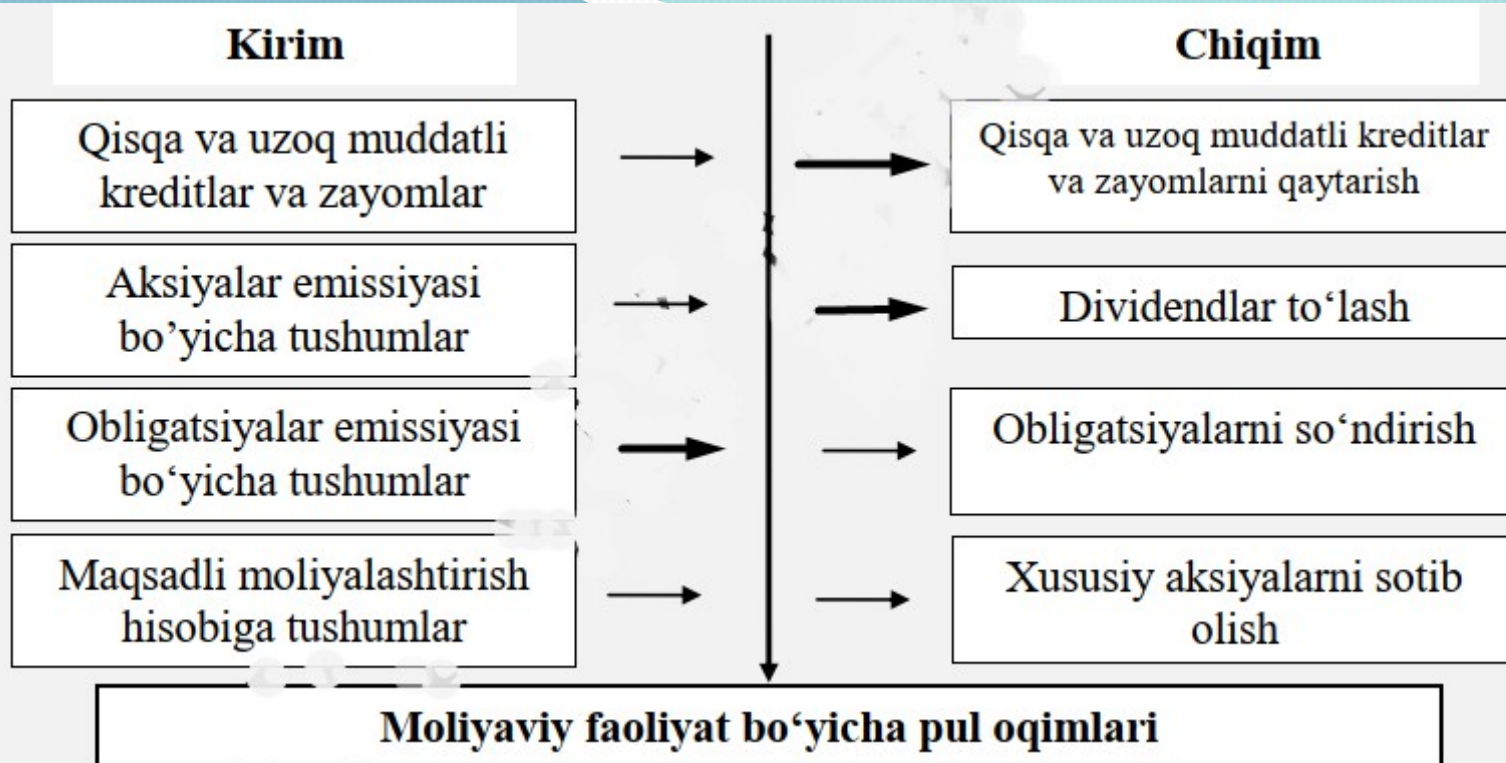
Kirim

Qisqa va uzoq muddatli kreditlar va zayomlar

Aksiyalar emissiyasi bo'yicha tushumlar

Obligatsiyalar emissiyasi bo'yicha tushumlar

Maqsadli moliyalashtirish hisobiga tushumlar

Chiqim

Qisqa va uzoq muddatli kreditlar va zayomlarni qaytarish

Dividendlar to'lash

Obligatsiyalarni so'ndirish

Xususiy aksiyalarni sotib olish

Moliyaviy faoliyat bo'yicha pul oqimlari